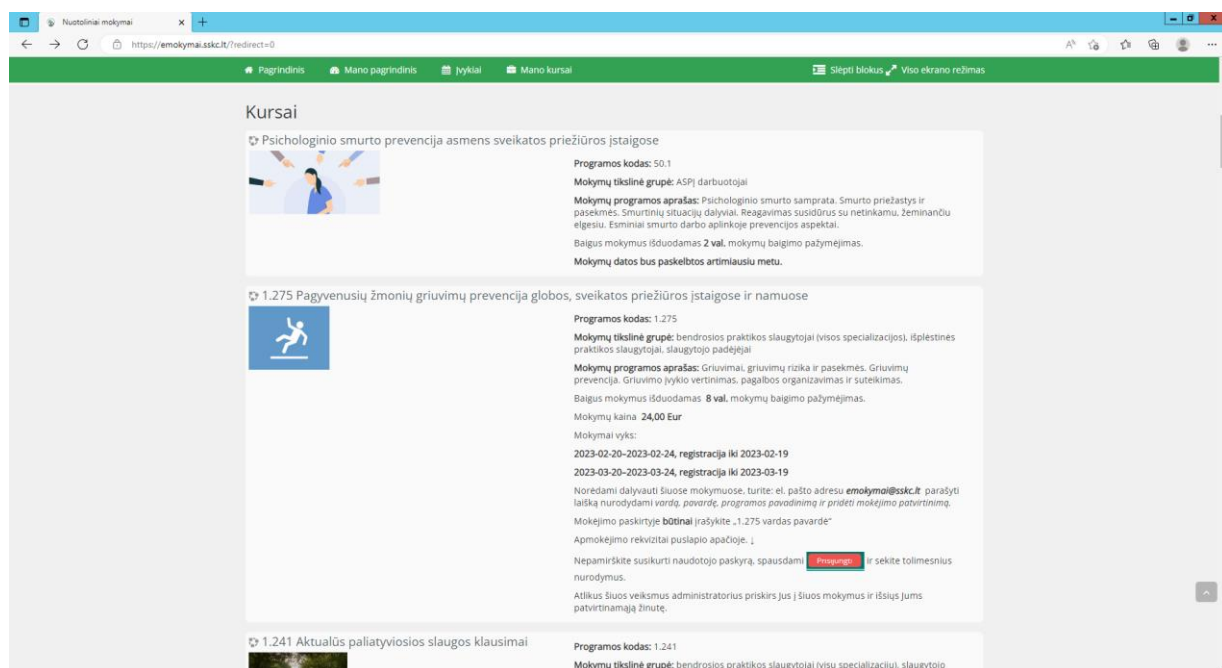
Nuotoliniai mokymai
https://emokymai.sskc.lt/?redirect=0

Pagrindinis Mano pagrindinis Įvykiai Mano kursai Slėpti blokus Viso ekrano režimas

Kursai

Psichologinio smurto prevencija asmens sveikatos priežiūros įstaigose

Programos kodas: 50.1

Mokymų tikslinė grupė: ASPĮ darbuotojai

Mokymų programos aprašas: Psichologinio smurto samprata. Smurto priežastys ir pasekmės. Smurtinių situacijų dalyviai. Reagavimas susidūrus su netinkamu, žeminančiu elgesiu. Esminiai smurto darbo aplinkoje prevencijos aspektai.

Baigus mokymus išduodamas 2 val. mokymų baigimo pažymėjimas.

Mokymų datos bus paskelbtos artimiausiu metu.

1.275 Pagyvenusių žmonių griuvimų prevencija globos, sveikatos priežiūros įstaigose ir namuose

Programos kodas: 1.275

Mokymų tikslinė grupė: bendrosios praktikos slaugytojai (visos specializacijos), išplėstinės praktikos slaugytojai, slaugytojo padėjėjai

Mokymų programos aprašas: Griuvimai, griuvimų rizika ir pasekmės. Griuvimų prevencija. Griuvimo įvykio vertinimas, pagalbos organizavimas ir suteikimas.

Baigus mokymus išduodamas 8 val. mokymų baigimo pažymėjimas.

Mokymų kaina 24,00 Eur

Mokymai vyks:

2023-02-20–2023-02-24, registracija iki 2023-02-19

2023-03-20–2023-03-24, registracija iki 2023-03-19

Norėdami dalyvauti šiuose mokymuose, turite: el. pašto adresu emokymai@sskc.lt parašyti laišką nurodydami vardą, pavardę, programos pavadinimą ir pridėti mokėjimo patvirtinimą.

Mokėjimo paskirtyje būtinai įrašykite „1.275 vardas pavardė"

Apmokėjimo rekvizitai puslapio apačioje. ↓

Nepamirškite susikurti naudotojo paskyrą, spausdami Prisijungti ir sekite tolimesnius nurodymus.

Atlikus šiuos veiksmus administratorius priskirs Jus į šiuos mokymus ir išsiųs Jums patvirtinamąją žinutę.

1.241 Aktualūs paliatyviosios slaugos klausimai

Programos kodas: 1.241

Mokymų tikslinė grupė: bendrosios praktikos slaugytojai (visų specializacijų), slaugytojo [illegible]